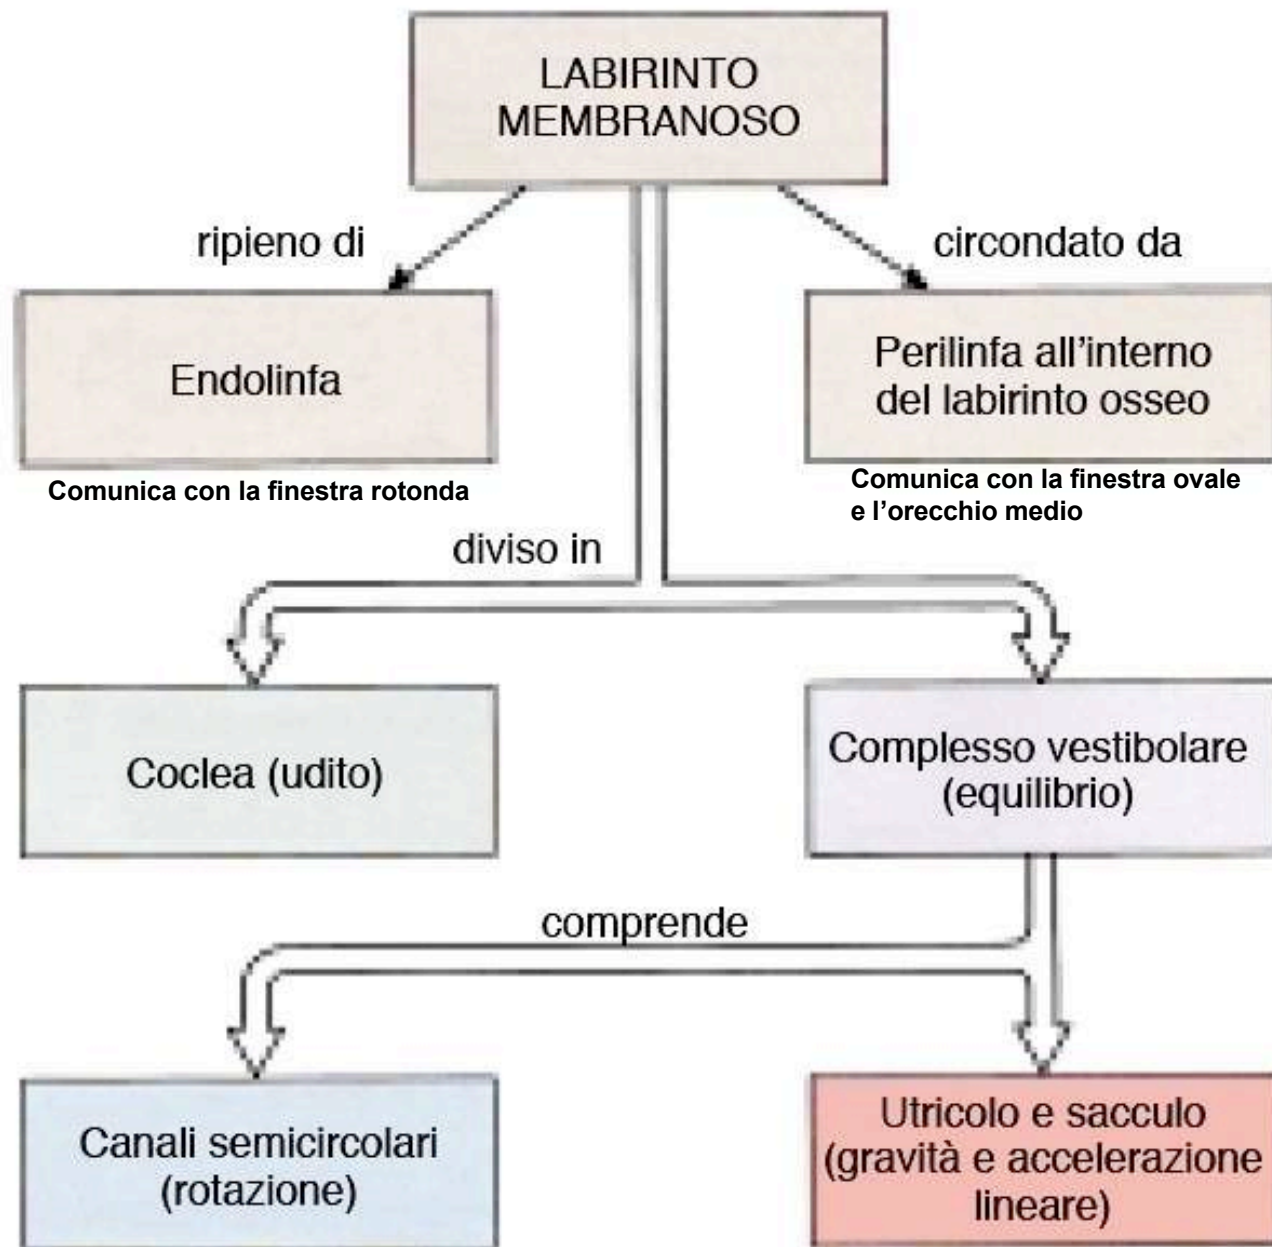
LABIRINTO MEMBRANOSO

ripieno di

circondato da

Endolinfa

Comunica con la finestra rotonda

Perilinfa all'interno del labirinto osseo

Comunica con la finestra ovale e l'orecchio medio

diviso in

Coclea (udito)

Complesso vestibolare (equilibrio)

comprende

Canali semicircolari (rotazione)

Utricolo e sacculo (gravità e accelerazione lineare)